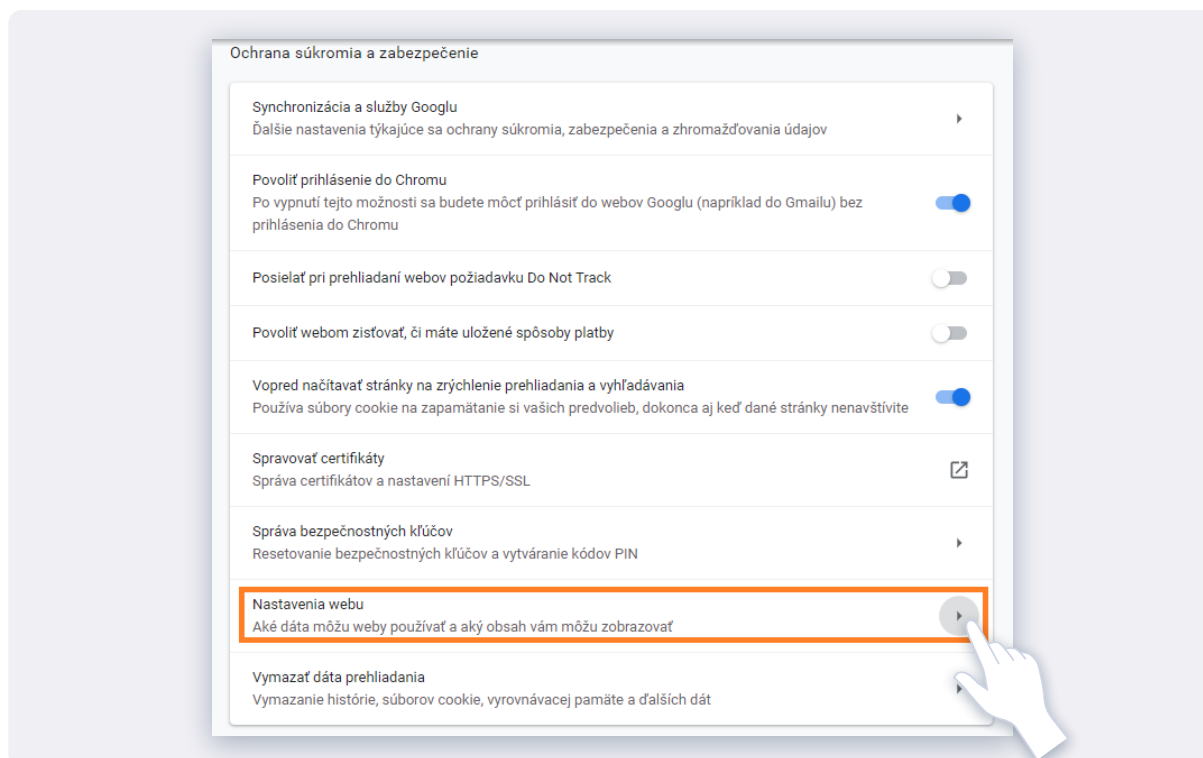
Ochrana súkromia a zabezpečenie

Synchronizácia a služby Googlu
Ďalšie nastavenia týkajúce sa ochrany súkromia, zabezpečenia a zhromažďovania údajov

Povoliť prihlásenie do Chromu
Po vypnutí tejto možnosti sa budete môcť prihlásiť do webov Googlu (napríklad do Gmailu) bez prihlásenia do Chromu

Posielať pri prehliadaní webov požiadavku Do Not Track

Povoliť webom zisťovať, či máte uložené spôsoby platby

Vopred načítavať stránky na zrýchlenie prehliadania a vyhľadávania
Používa súbory cookie na zapamätanie si vašich predvolieb, dokonca aj keď dané stránky nenavštívite

Spravovať certifikáty
Správa certifikátov a nastavení HTTPS/SSL

Správa bezpečnostných kľúčov
Resetovanie bezpečnostných kľúčov a vytváranie kódov PIN

Nastavenia webu
Aké dáta môžu weby používať a aký obsah vám môžu zobrazovať

Vymazať dáta prehliadania
Vymazanie histórie, súborov cookie, vyrovnávacej pamäte a ďalších dát